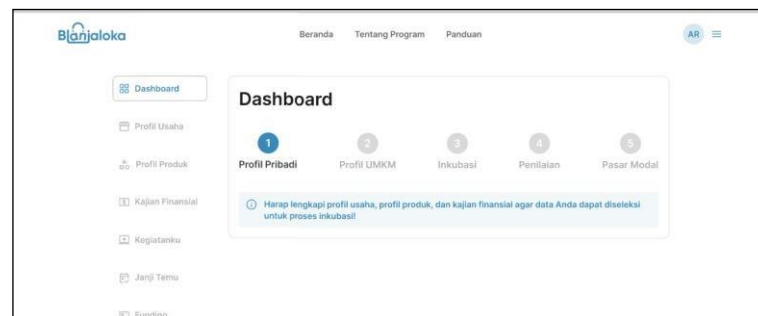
Blanjaloka

Beranda Tentang Program Panduan

AR

Dashboard
Profil Usaha
Profil Produk
Kajian Finansial
Kegiatanku
Janji Temu
Funding

Dashboard

1 Profil Pribadi
2 Profil UMKM
3 Inkubasi
4 Penilaian
5 Pasar Modal

Harap lengkapi profil usaha, profil produk, dan kajian finansial agar data Anda dapat diseleksi untuk proses inkubasi!